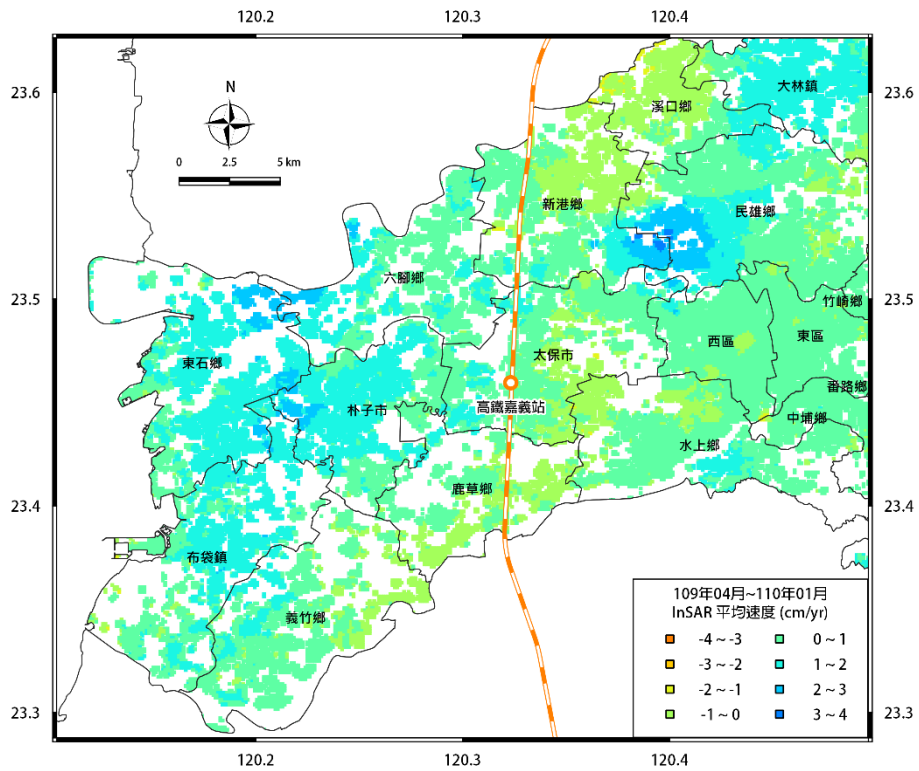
120.2 120.3 120.4

23.6 23.6

N

0 2.5 5 km

溪口鄉

大林鎮

新港鄉

民雄鄉

六腳鄉

23.5 23.5

竹崎鄉

東石鄉

太保市

西區

東區

番路鄉

朴子市

高鐵嘉義站

中埔鄉

水上鄉

23.4 23.4

鹿草鄉

布袋鎮

義竹鄉

109年04月~110年01月
InSAR 平均速度 (cm/yr)

-4 ~ -3
-3 ~ -2
-2 ~ -1
-1 ~ 0
0 ~ 1
1 ~ 2
2 ~ 3
3 ~ 4

23.3 23.3

120.2 120.3 120.4